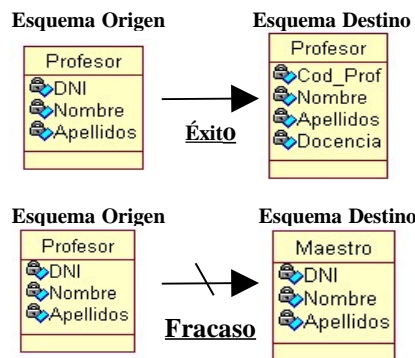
Esquema Origen

Profesor
DNI
Nombre
Apellidos

Éxito

Esquema Destino

Profesor
Cod_Prof
Nombre
Apellidos
Docencia

Esquema Origen

Profesor
DNI
Nombre
Apellidos

Fracaso

Esquema Destino

Maestro
DNI
Nombre
Apellidos